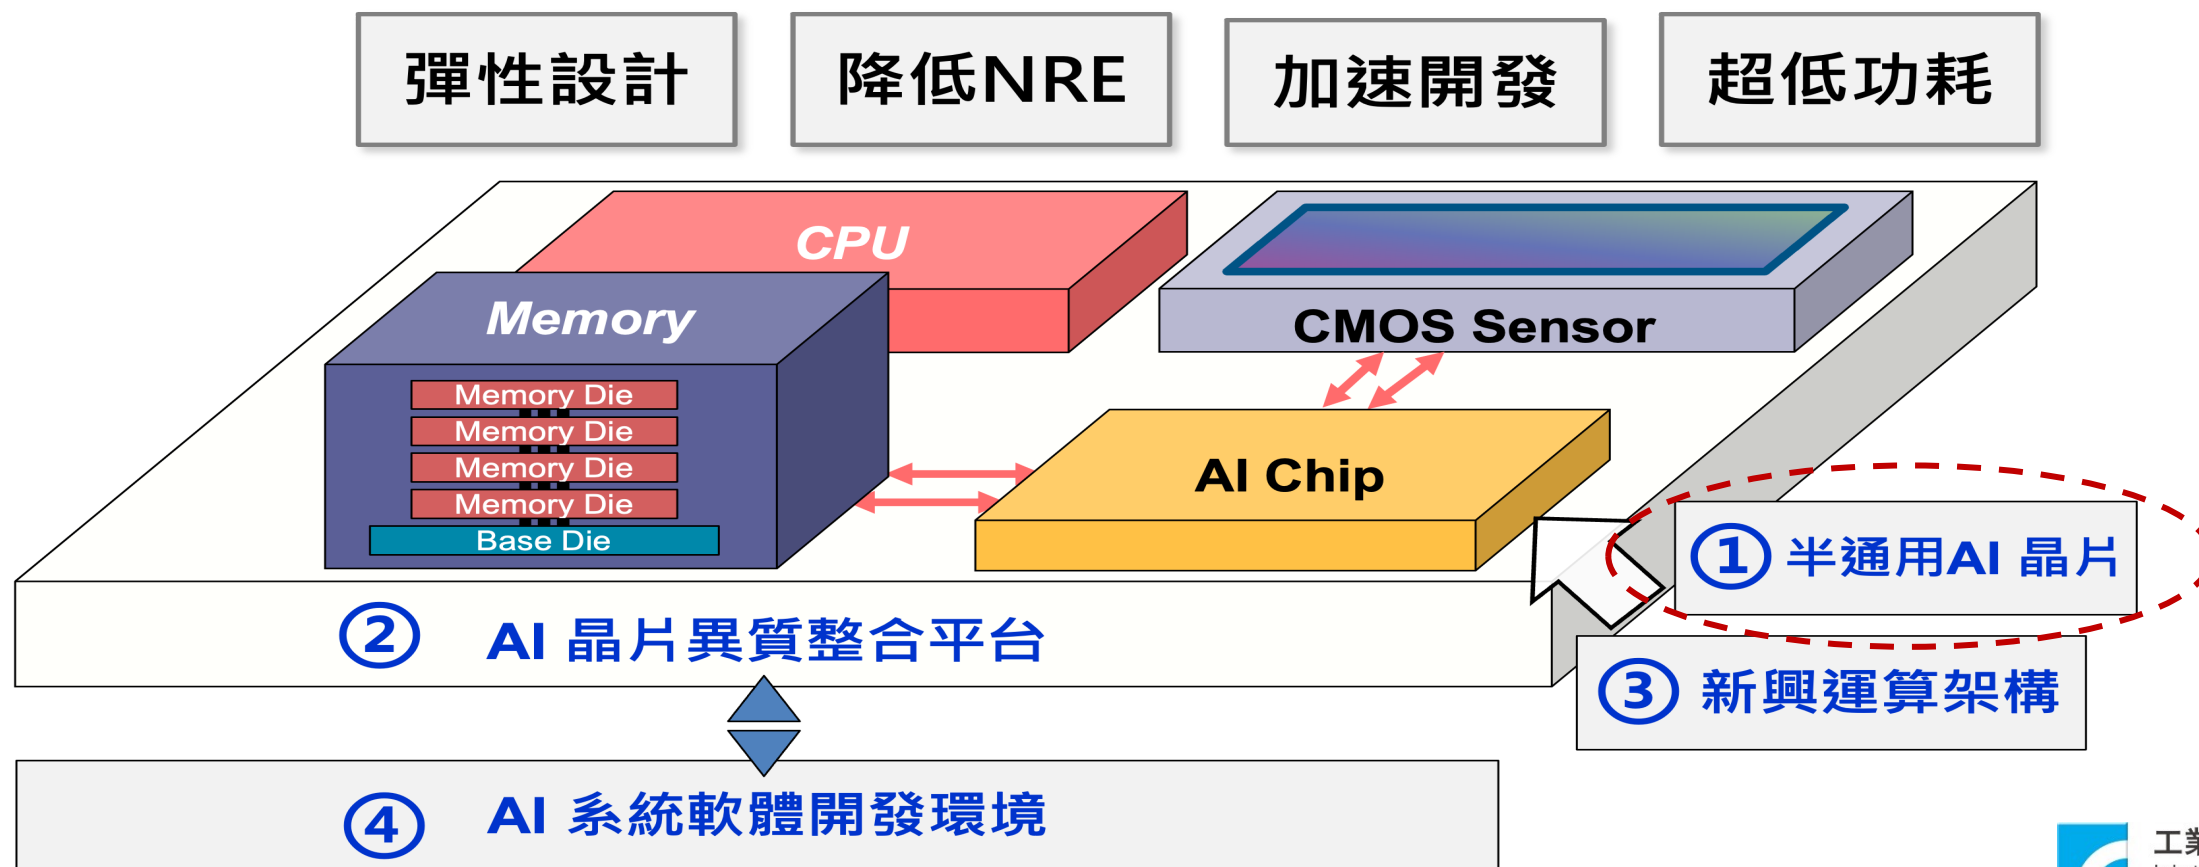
彈性設計

降低NRE

加速開發

超低功耗

CPU

Memory

Memory Die
Memory Die
Memory Die
Memory Die
Base Die

CMOS Sensor

AI Chip

① 半通用AI 晶片

② AI 晶片異質整合平台

③ 新興運算架構

④ AI 系統軟體開發環境

工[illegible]